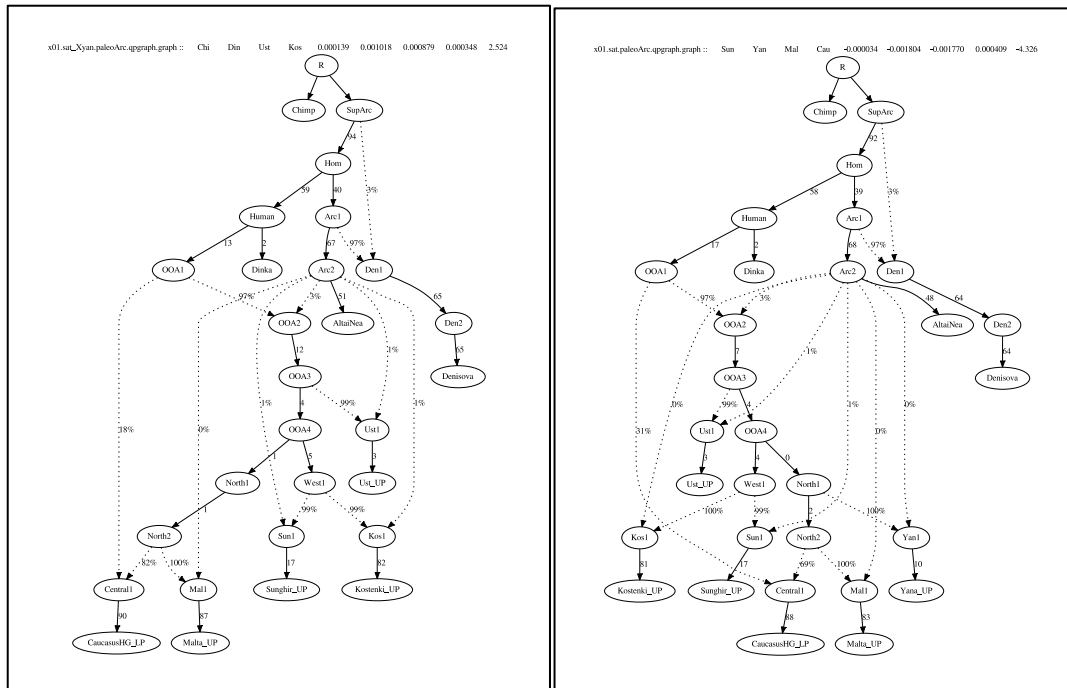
x01.sat_Xyan.paleoArc.qpgraph.graph :: Chi Din Ust Kos 0.000139 0.001018 0.000879 0.000348 2.524

R
Chimp
SupArc
94
3%
Hom
59
40
Human
Arc1
13
2
67
97%
OOA1
Dinka
Arc2
Den1
97%
3%
51
65
OOA2
AltaiNea
Den2
12
1%
65
OOA3
Denisova
18%
0%
4
99%
1%
1%
OOA4
Ust1
1
5
3
North1
West1
Ust_UP
1
99%
99%
North2
Sun1
Kos1
82%
100%
17
82
Central1
Mal1
Sunghir_UP
Kostenki_UP
90
87
CaucasusHG_LP
Malta_UP

x01.sat.paleoArc.qpgraph.graph :: Sun Yan Mal Cau -0.000034 -0.001804 -0.001770 0.000409 -4.326

R
Chimp
SupArc
92
3%
Hom
58
39
Human
Arc1
17
2
68
97%
OOA1
Dinka
Arc2
Den1
97%
3%
48
64
OOA2
AltaiNea
Den2
7
1%
64
OOA3
Denisova
0%
99%
4
1%
0%
0%
31%
Ust1
OOA4
3
4
0
Ust_UP
West1
North1
100%
99%
2
100%
Kos1
Sun1
North2
Yan1
81
17
69%
100%
10
Kostenki_UP
Sunghir_UP
Central1
Mal1
Yana_UP
88
83
CaucasusHG_LP
Malta_UP